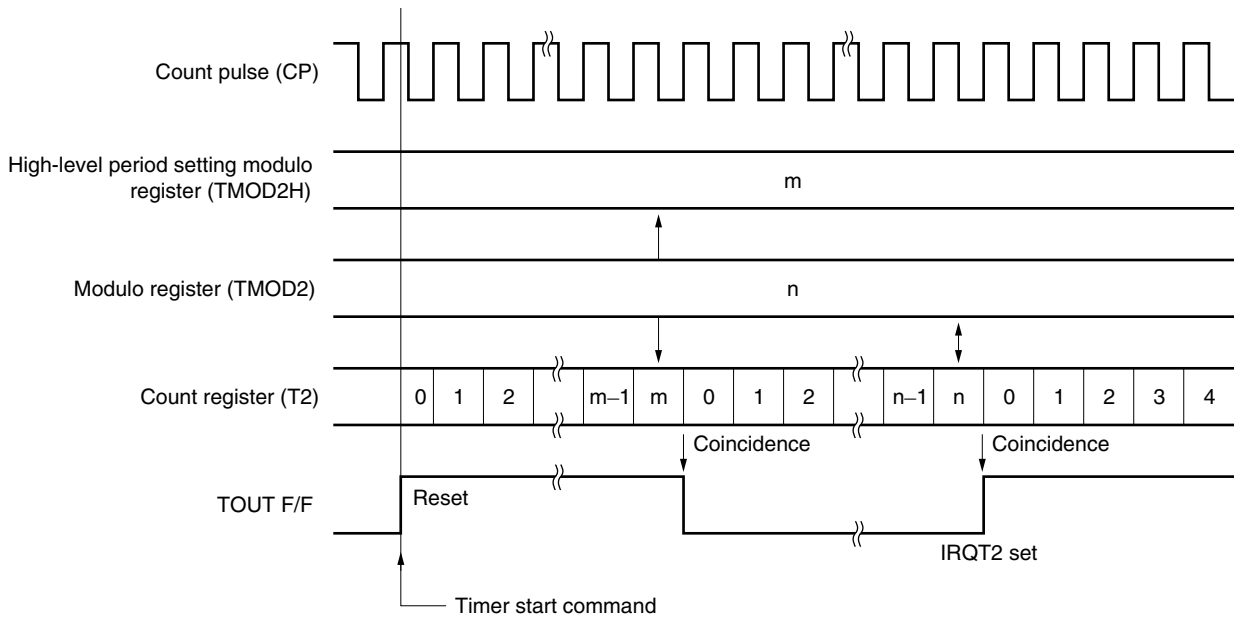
Count pulse (CP)

High-level period setting modulo register (TMOD2H)

m

Modulo register (TMOD2)

n

Count register (T2)

0 1 2 m–1 m 0 1 2 n–1 n 0 1 2 3 4

Coincidence

Coincidence

TOUT F/F

Reset

IRQT2 set

Timer start command